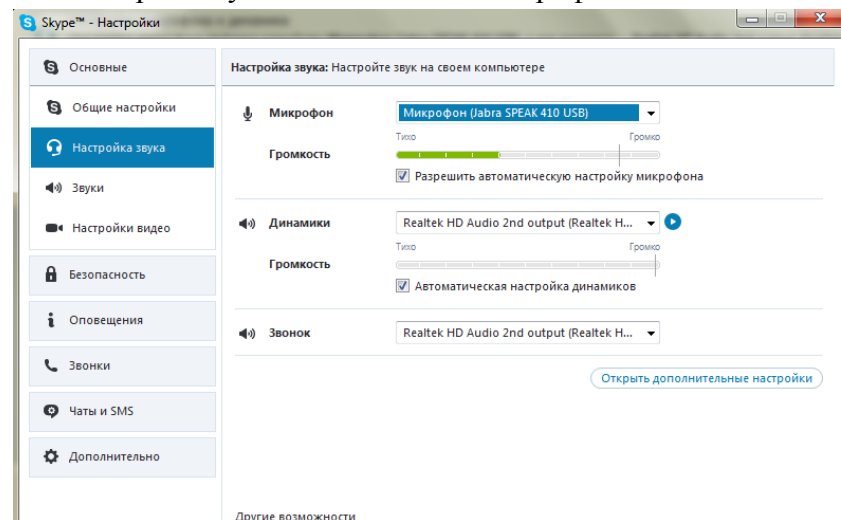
Skype™ - Настройки

Основные

Общие настройки

Настройка звука

Звуки

Настройки видео

Безопасность

Оповещения

Звонки

Чаты и SMS

Дополнительно

Настройка звука: Настройте звук на своем компьютере

Микрофон

Микрофон (Jabra SPEAK 410 USB)

Тихо

Громко

Громкость

Разрешить автоматическую настройку микрофона

Динамики

Realtek HD Audio 2nd output (Realtek H...

Тихо

Громко

Громкость

Автоматическая настройка динамиков

Звонок

Realtek HD Audio 2nd output (Realtek H...

Открыть дополнительные настройки

Другие возможности